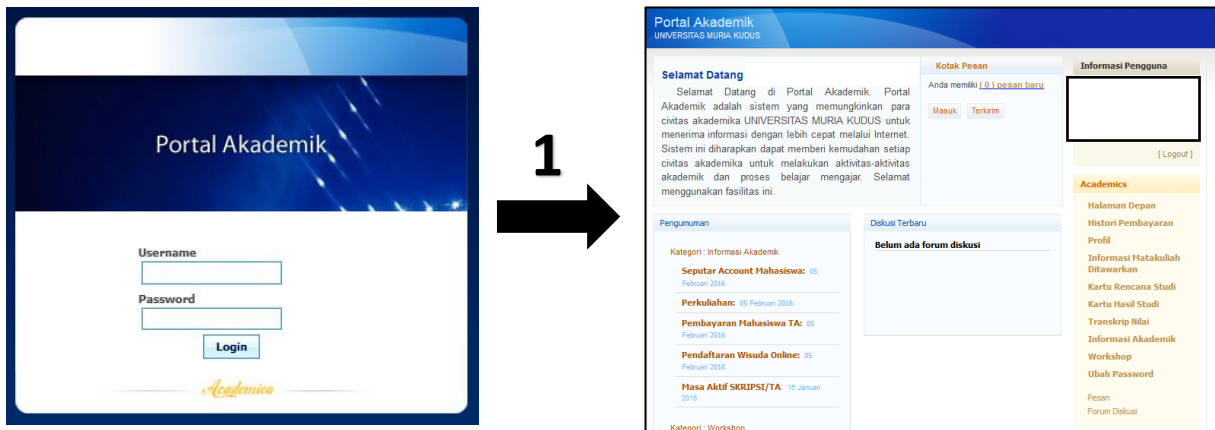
Portal Akademik

Username

Password

Login

Academica

1

Portal Akademik
UNIVERSITAS MURIA KUDUS

Selamat Datang

Selamat Datang di Portal Akademik. Portal Akademik adalah sistem yang memungkinkan para civitas akademika UNIVERSITAS MURIA KUDUS untuk menerima informasi dengan lebih cepat melalui Internet. Sistem ini diharapkan dapat memberi kemudahan setiap civitas akademika untuk melakukan aktivitas-aktivitas akademik dan proses belajar mengajar. Selamat menggunakan fasilitas ini.

Kotak Pesan

Anda memiliki ( 0 ) pesan baru

Masuk Terkirim

Informasi Pengguna

[ Logout ]

Academics

Halaman Depan
Histori Pembayaran
Profil
Informasi Matakuliah Ditawarkan
Kartu Rencana Studi
Kartu Hasil Studi
Transkrip Nilai
Informasi Akademik
Workshop
Ubah Password

Pesan
Forum Diskusi

Pengumuman

Kategori : Informasi Akademik

Seputar Account Mahasiswa: 05 Februari 2016

Perkuliahan: 05 Februari 2016

Pembayaran Mahasiswa TA: 05 Februari 2016

Pendaftaran Wisuda Online: 05 Februari 2016

Masa Aktif SKRIPSI/TA: 16 Januari 2016

Kategori : Workshop

Diskusi Terbaru

Belum ada forum diskusi